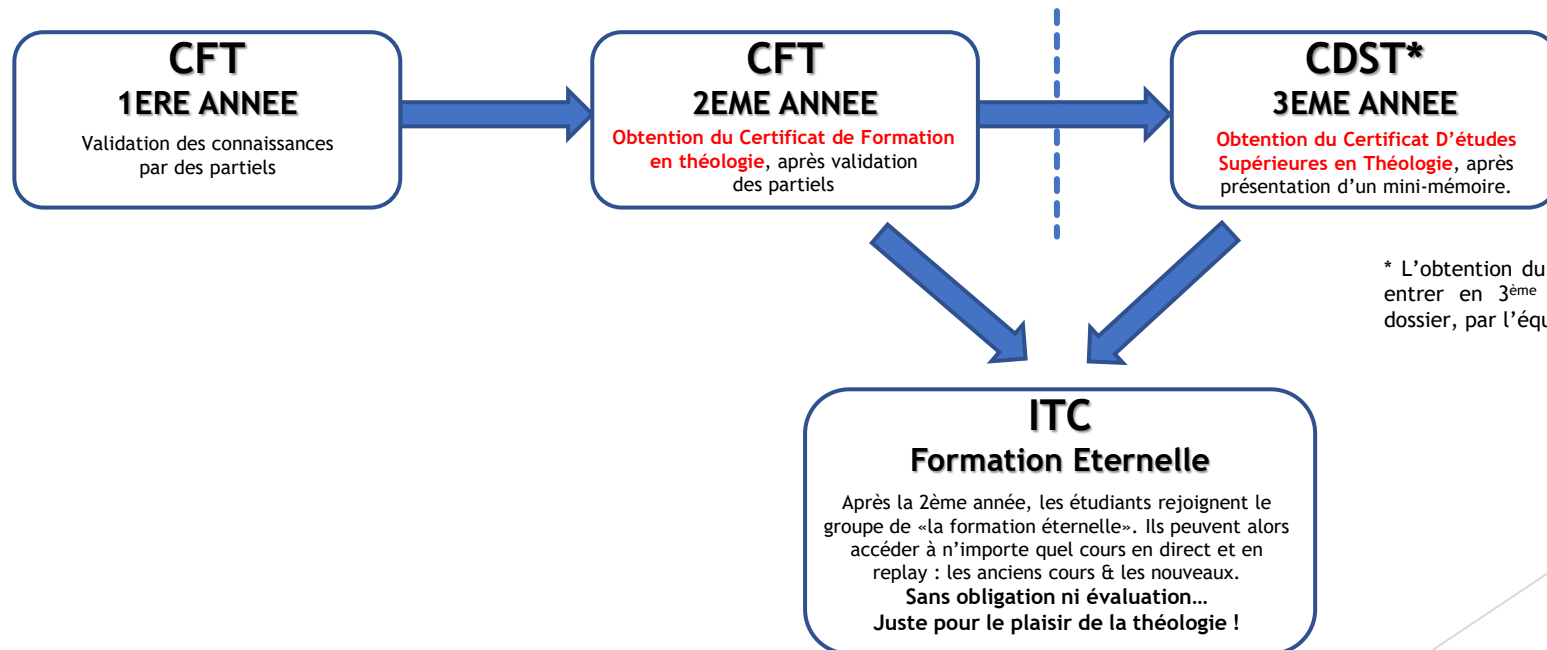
CFT
1ERE ANNEE
Validation des connaissances par des partiels

CFT
2EME ANNEE
Obtention du Certificat de Formation en théologie, après validation des partiels

CDST*
3EME ANNEE
Obtention du Certificat D'études Supérieures en Théologie, après présentation d'un mini-mémoire.

* L'obtention du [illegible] entrer en 3ème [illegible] dossier, par l'équ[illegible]

ITC
Formation Eternelle
Après la 2ème année, les étudiants rejoignent le groupe de «la formation éternelle». Ils peuvent alors accéder à n'importe quel cours en direct et en replay : les anciens cours & les nouveaux.
Sans obligation ni évaluation…
Juste pour le plaisir de la théologie !